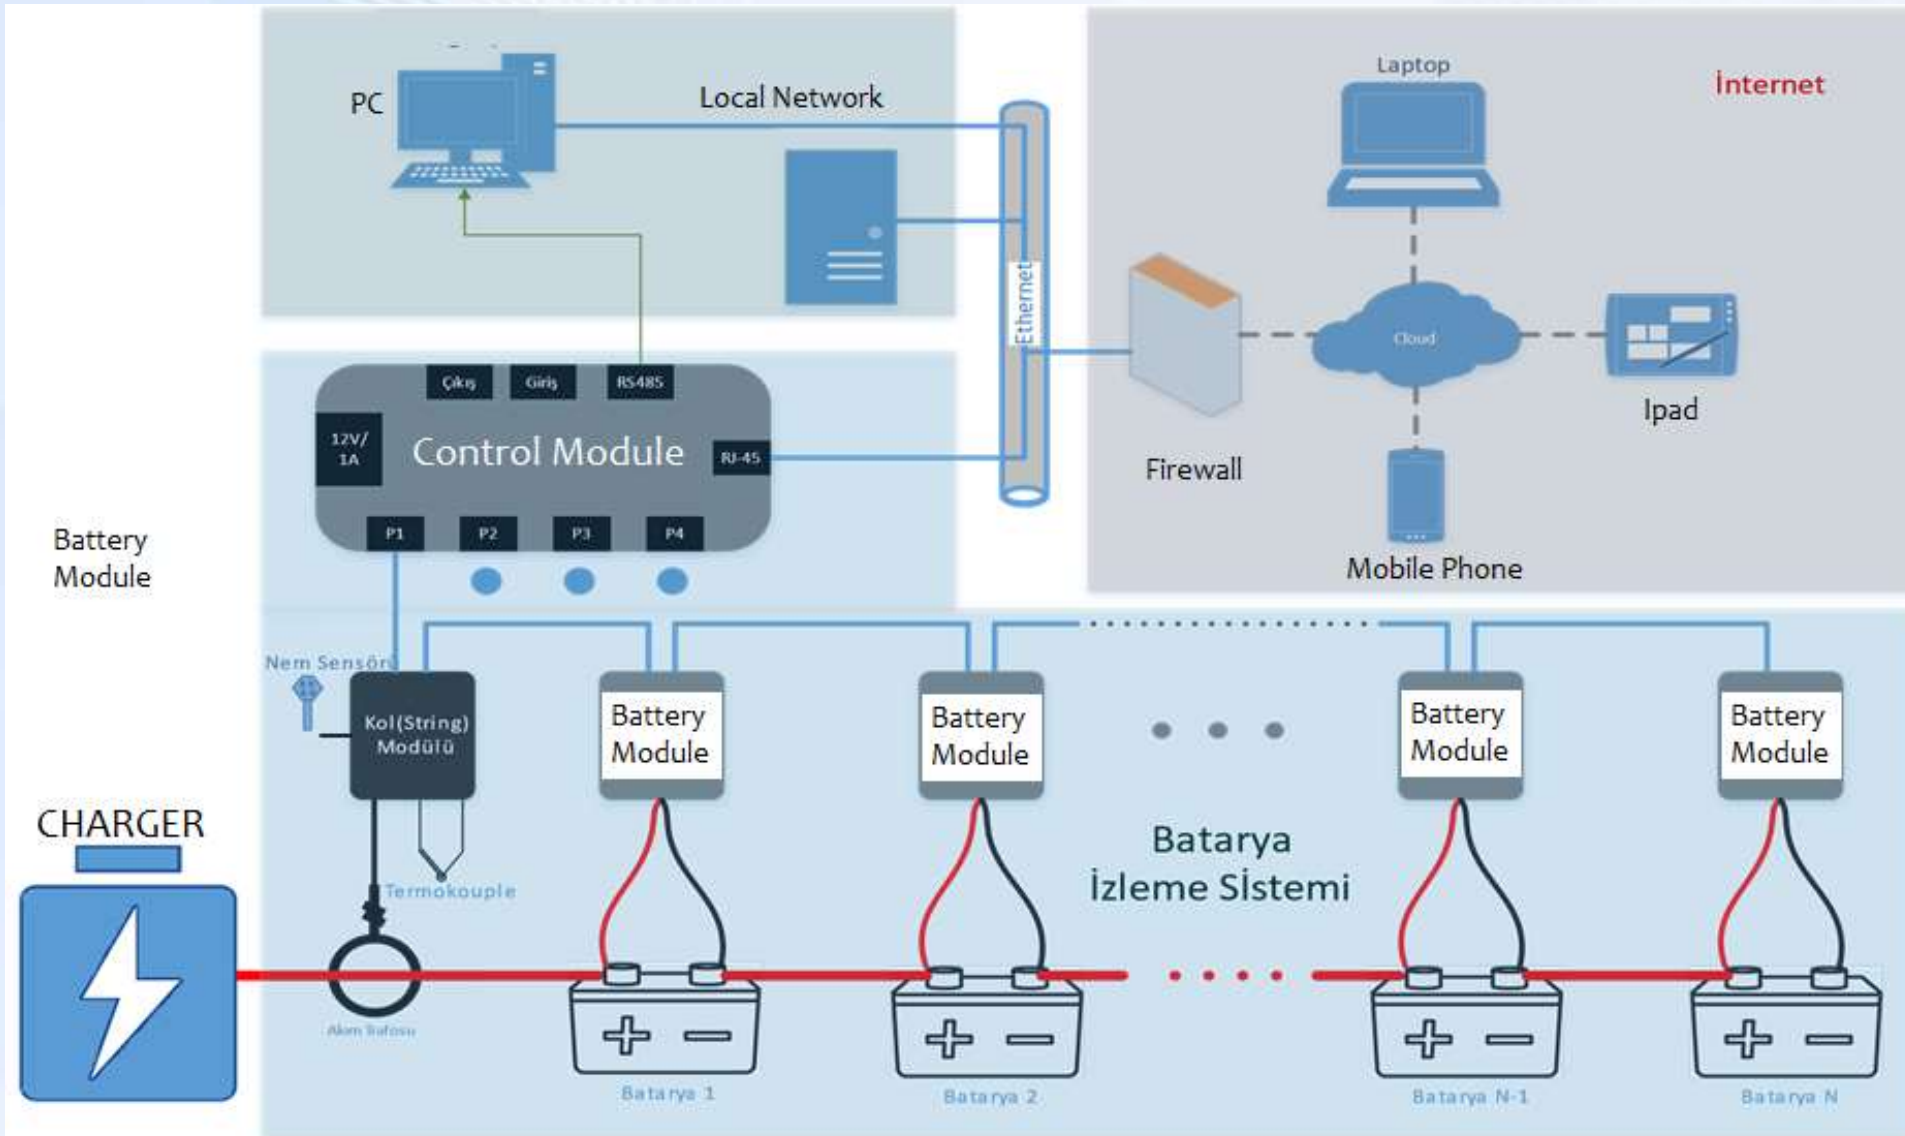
PC

Local Network

Ethernet

Laptop

İnternet

Cloud

Firewall

Ipad

Mobile Phone

Çıkış

Giriş

RS485

12V/ 1A

Control Module

RJ-45

P1

P2

P3

P4

Battery Module

Nem Sensörü

Kol(String) Modülü

Termokouple

CHARGER

Akım Trafosu

Battery Module

Battery Module

Battery Module

Battery Module

Batarya İzleme Sistemi

Batarya 1

Batarya 2

Batarya N-1

Batarya N